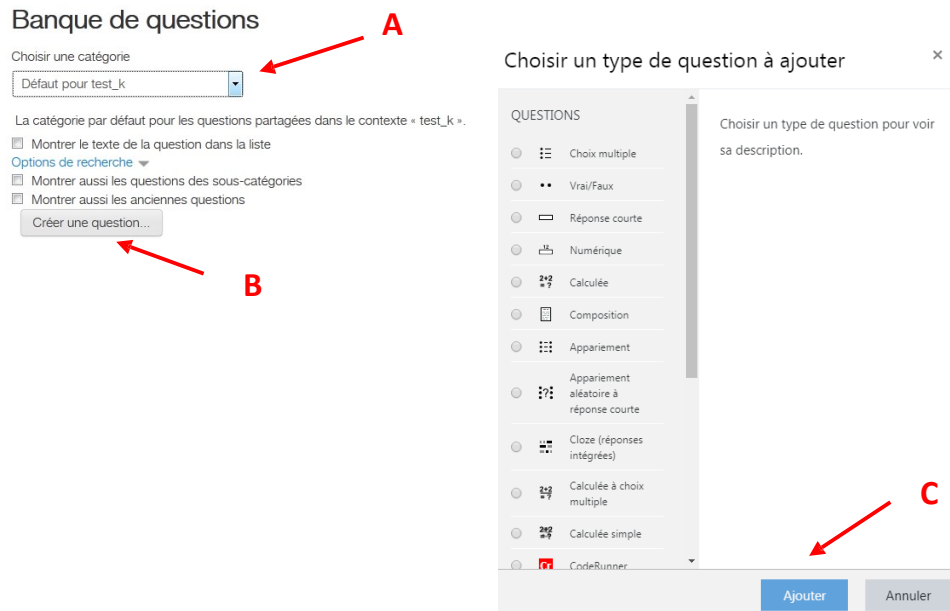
Banque de questions

A

Choisir une catégorie

Défaut pour test_k

La catégorie par défaut pour les questions partagées dans le contexte « test_k ».

Montrer le texte de la question dans la liste

Options de recherche

Montrer aussi les questions des sous-catégories

Montrer aussi les anciennes questions

Créer une question...

B

Choisir un type de question à ajouter

×

QUESTIONS

Choix multiple

Vrai/Faux

Réponse courte

Numérique

Calculée

Composition

Appariement

Appariement aléatoire à réponse courte

Cloze (réponses intégrées)

Calculée à choix multiple

Calculée simple

CodeRunner

Choisir un type de question pour voir sa description.

C

Ajouter

Annuler